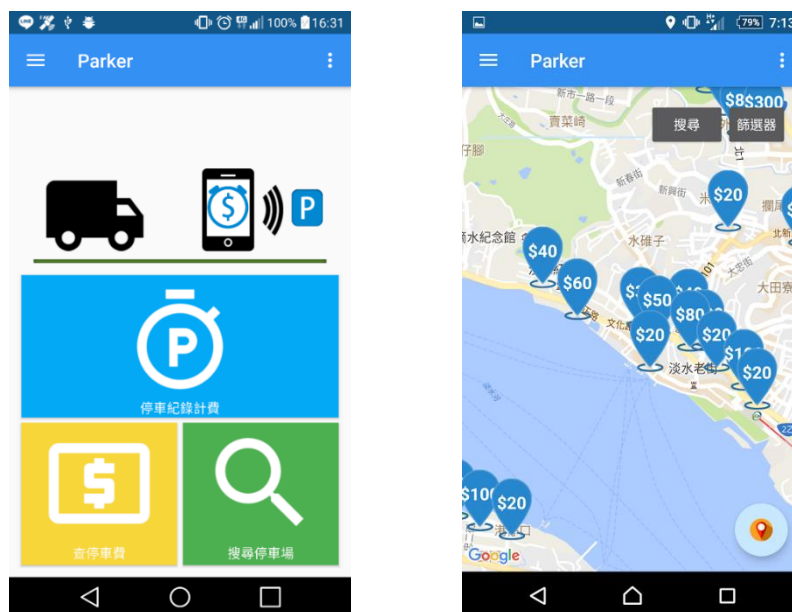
100% 16:31

Parker

P

P

停車紀錄計費

$

查停車費

搜尋停車場

79% 7:13

Parker

$8 $300

搜尋

篩選器

新市一路一段

賣菜崎

仔腳

新春街

新興街

$20

水紀念館

$40

水碓子

$60

$1

$50

$80

$20

$20

$1

$20

文化

淡水老街

大田寮

$10

$20

Google